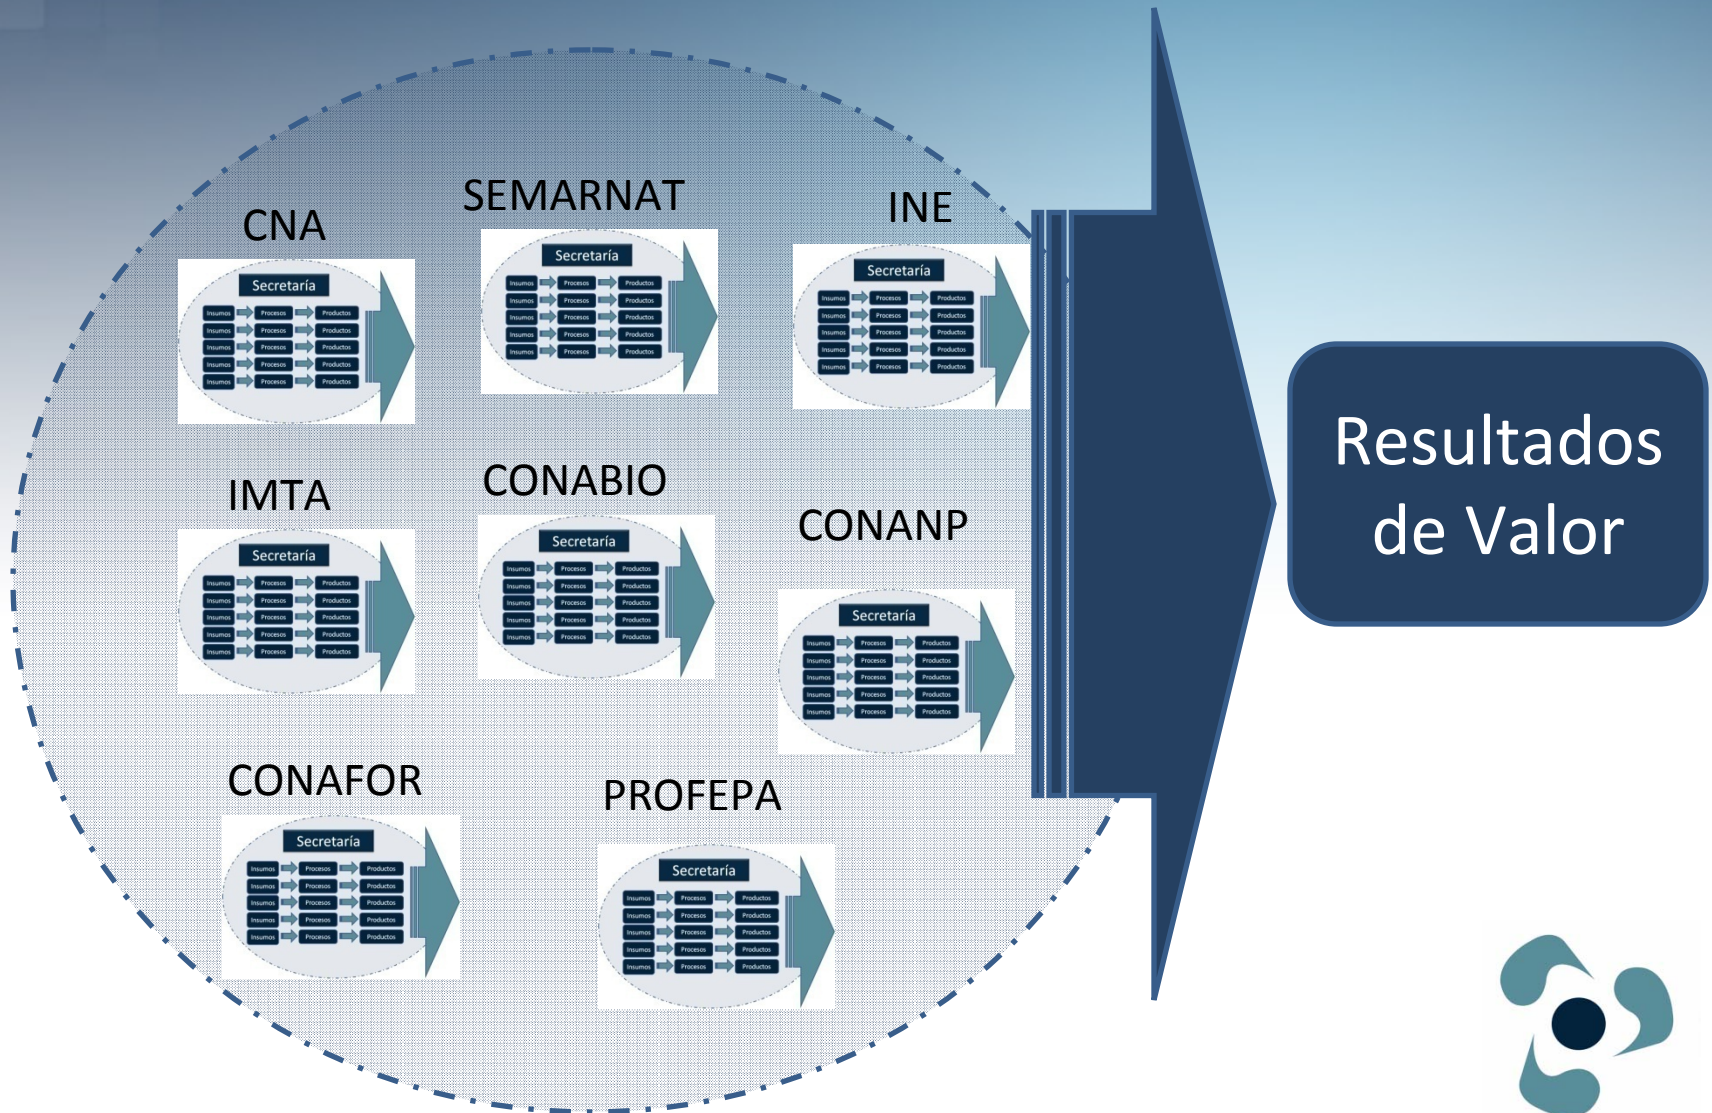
CNA

Secretaría

Insumos Procesos Productos
Insumos Procesos Productos
Insumos Procesos Productos
Insumos Procesos Productos
Insumos Procesos Productos

SEMARNAT

Secretaría

Insumos Procesos Productos
Insumos Procesos Productos
Insumos Procesos Productos
Insumos Procesos Productos
Insumos Procesos Productos

INE

Secretaría

Insumos Procesos Productos
Insumos Procesos Productos
Insumos Procesos Productos
Insumos Procesos Productos
Insumos Procesos Productos

IMTA

Secretaría

Insumos Procesos Productos
Insumos Procesos Productos
Insumos Procesos Productos
Insumos Procesos Productos
Insumos Procesos Productos

CONABIO

Secretaría

Insumos Procesos Productos
Insumos Procesos Productos
Insumos Procesos Productos
Insumos Procesos Productos
Insumos Procesos Productos

CONANP

Secretaría

Insumos Procesos Productos
Insumos Procesos Productos
Insumos Procesos Productos
Insumos Procesos Productos
Insumos Procesos Productos

CONAFOR

Secretaría

Insumos Procesos Productos
Insumos Procesos Productos
Insumos Procesos Productos
Insumos Procesos Productos
Insumos Procesos Productos

PROFEPA

Secretaría

Insumos Procesos Productos
Insumos Procesos Productos
Insumos Procesos Productos
Insumos Procesos Productos
Insumos Procesos Productos

Resultados de Valor